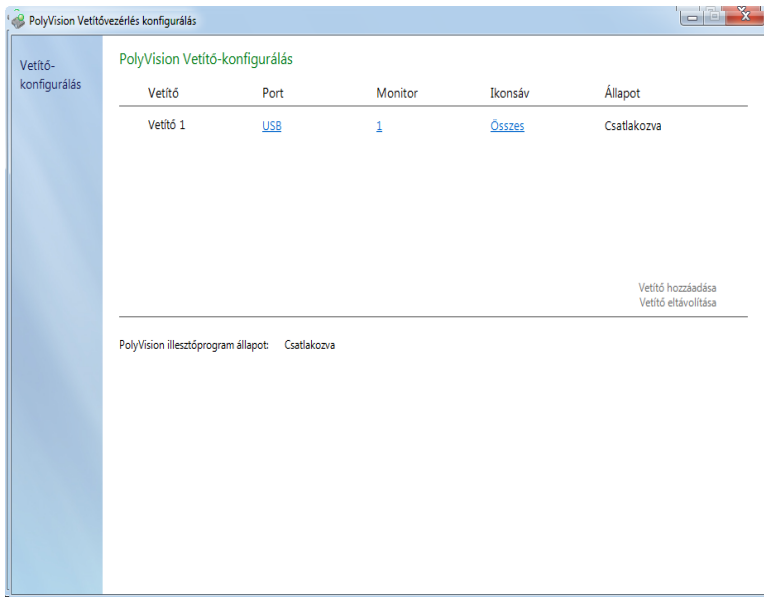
PolyVision Vetítővezérlés konfigurálás

Vetítő-konfigurálás

PolyVision Vetítő-konfigurálás

| Vetítő | Port | Monitor | Ikonsáv | Állapot |
|---|---|---|---|---|
| Vetítő 1 | USB | 1 | Összes | Csatlakozva |

Vetítő hozzáadása
Vetítő eltávolítása

PolyVision illesztőprogram állapot: Csatlakozva